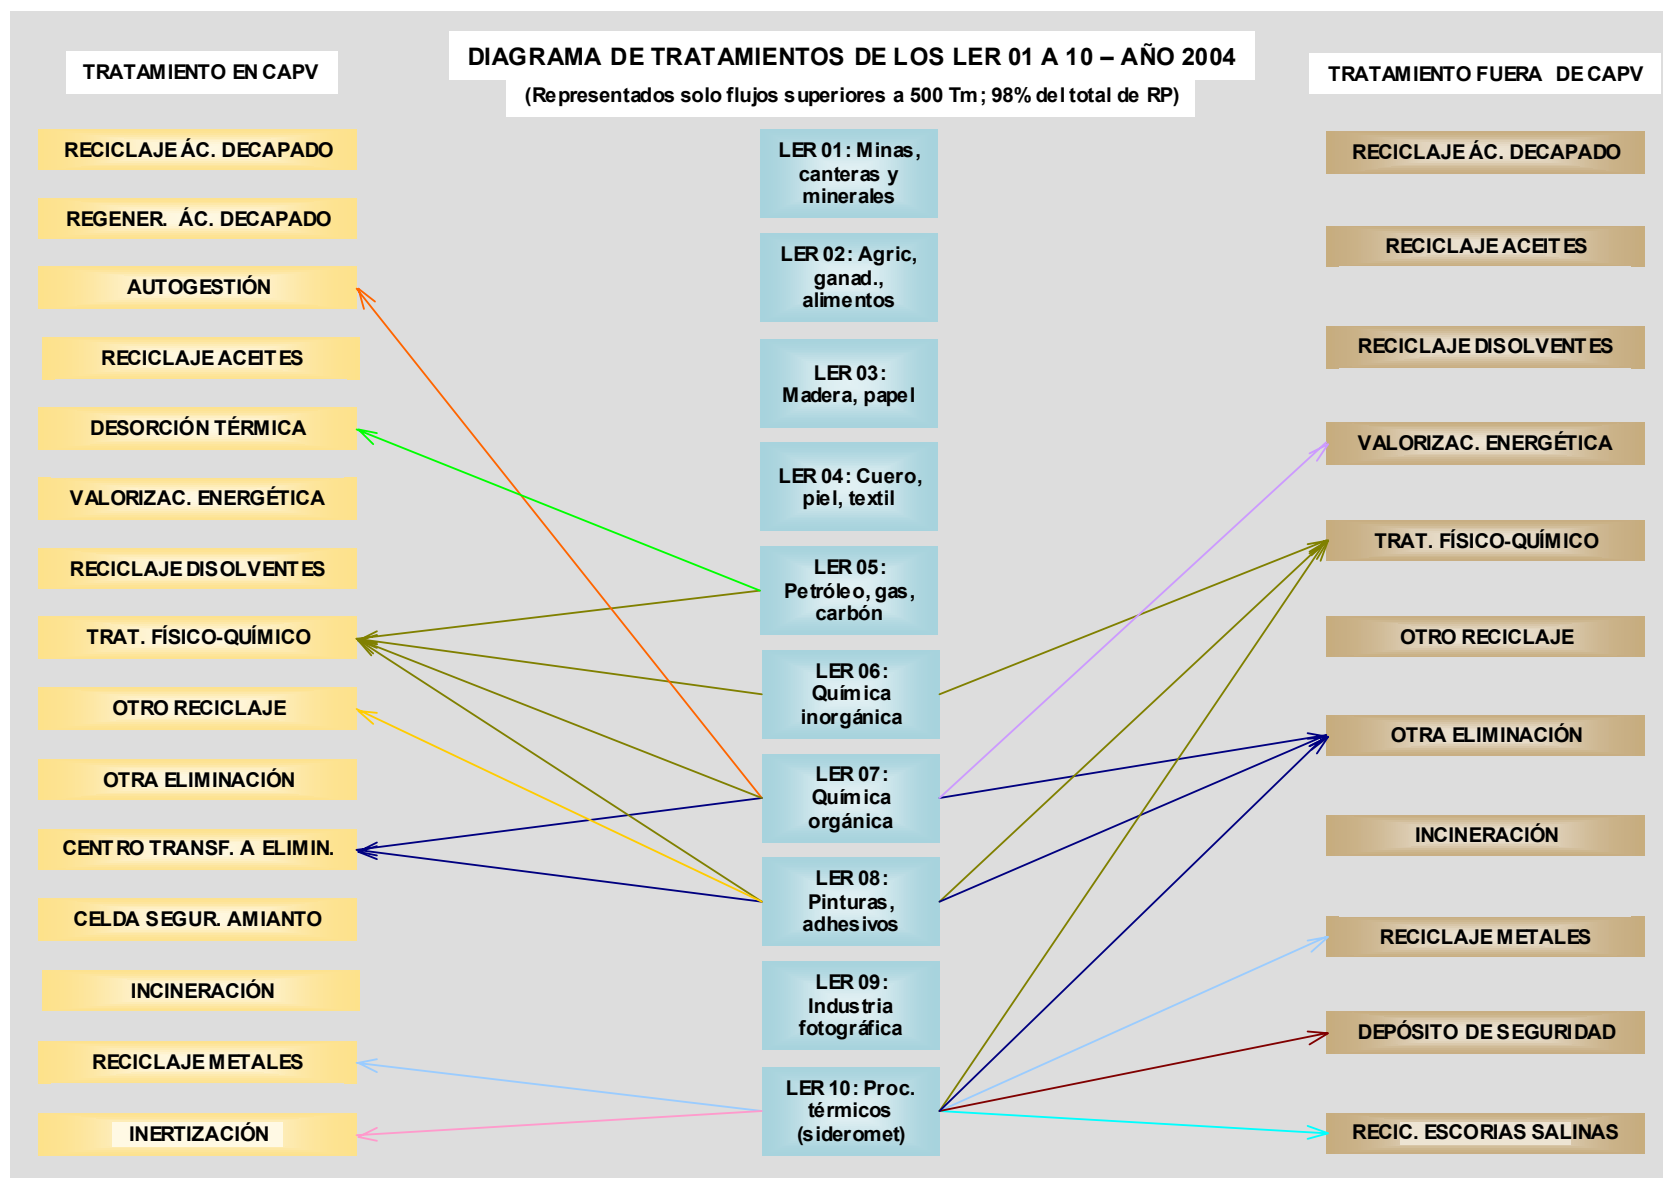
TRATAMIENTO EN CAPV

DIAGRAMA DE TRATAMIENTOS DE LOS LER 01 A 10 – AÑO 2004
(Representados solo flujos superiores a 500 Tm; 98% del total de RP)

TRATAMIENTO FUERA DE CAPV

RECICLAJE ÁC. DECAPADO
REGENER. ÁC. DECAPADO
AUTOGESTIÓN
RECICLAJE ACEITES
DESORCIÓN TÉRMICA
VALORIZAC. ENERGÉTICA
RECICLAJE DISOLVENTES
TRAT. FÍSICO-QUÍMICO
OTRO RECICLAJE
OTRA ELIMINACIÓN
CENTRO TRANSF. A ELIMIN.
CELDA SEGUR. AMIANTO
INCINERACIÓN
RECICLAJE METALES
INERTIZACIÓN

LER 01: Minas, canteras y minerales
LER 02: Agric, ganad., alimentos
LER 03: Madera, papel
LER 04: Cuero, piel, textil
LER 05: Petróleo, gas, carbón
LER 06: Química inorgánica
LER 07: Química orgánica
LER 08: Pinturas, adhesivos
LER 09: Industria fotográfica
LER 10: Proc. térmicos (siderometal)

RECICLAJE ÁC. DECAPADO
RECICLAJE ACEITES
RECICLAJE DISOLVENTES
VALORIZAC. ENERGÉTICA
TRAT. FÍSICO-QUÍMICO
OTRO RECICLAJE
OTRA ELIMINACIÓN
INCINERACIÓN
RECICLAJE METALES
DEPÓSITO DE SEGURIDAD
RECIC. ESCORIAS SALINAS